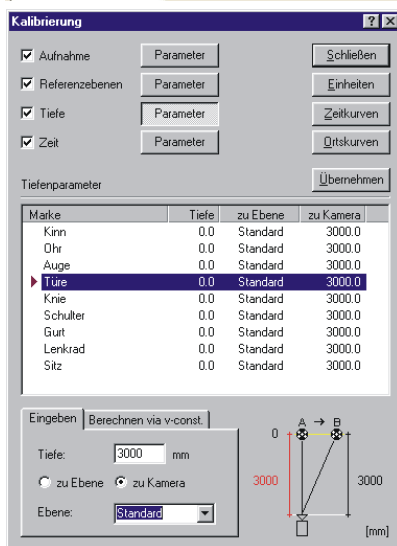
Kalibrierung ? X

Aufnahme Parameter Schließen

Referenzebenen Parameter Einheiten

Tiefe Parameter Zeitkurven

Zeit Parameter Ortskurven

Tiefenparameter Übernehmen

| Marke | Tiefe | zu Ebene | zu Kamera |
|---|---|---|---|
| Kinn | 0.0 | Standard | 3000.0 |
| Ohr | 0.0 | Standard | 3000.0 |
| Auge | 0.0 | Standard | 3000.0 |
| Türe | 0.0 | Standard | 3000.0 |
| Knie | 0.0 | Standard | 3000.0 |
| Schulter | 0.0 | Standard | 3000.0 |
| Gurt | 0.0 | Standard | 3000.0 |
| Lenkrad | 0.0 | Standard | 3000.0 |
| Sitz | 0.0 | Standard | 3000.0 |

Eingeben Berechnen via v-const.

Tiefe: 3000 mm

zu Ebene zu Kamera

Ebene: Standard

A → B

0

3000

3000

[mm]